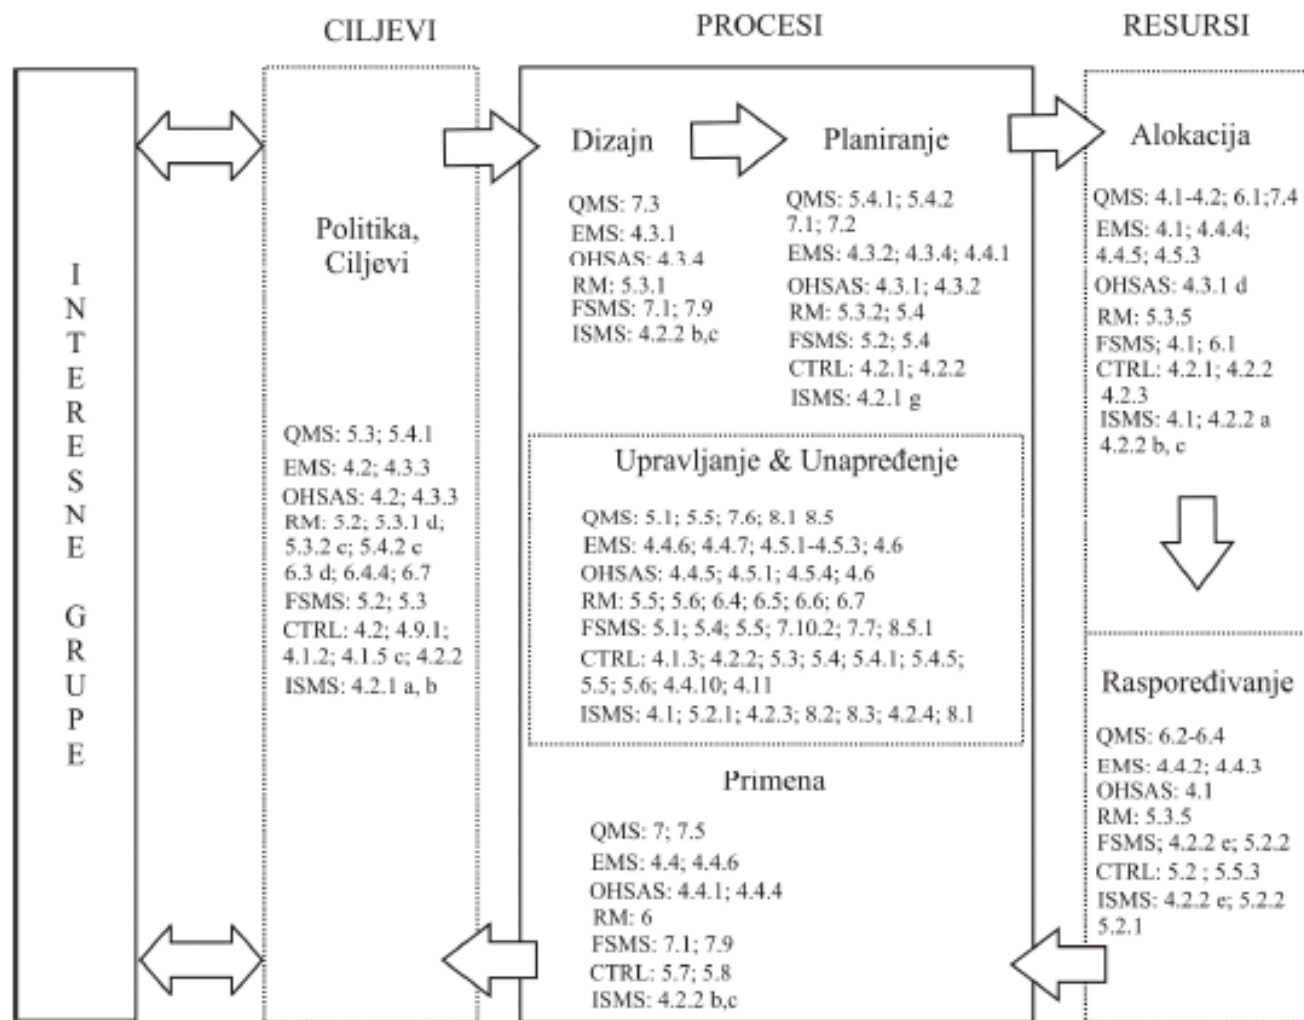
CILJEVI

PROCESI

RESURSI

INTERESNE GRUPE

Politika, Ciljevi

QMS: 5.3; 5.4.1
EMS: 4.2; 4.3.3
OHSAS: 4.2; 4.3.3
RM: 5.2; 5.3.1 d; 5.3.2 c; 5.4.2 c 6.3 d; 6.4.4; 6.7
FSMS: 5.2; 5.3
CTRL: 4.2; 4.9.1; 4.1.2; 4.1.5 c; 4.2.2
ISMS: 4.2.1 a, b

Dizajn

QMS: 7.3
EMS: 4.3.1
OHSAS: 4.3.4
RM: 5.3.1
FSMS: 7.1; 7.9
ISMS: 4.2.2 b,c

Planiranje

QMS: 5.4.1; 5.4.2 7.1; 7.2
EMS: 4.3.2; 4.3.4; 4.4.1
OHSAS: 4.3.1; 4.3.2
RM: 5.3.2; 5.4
FSMS: 5.2; 5.4
CTRL: 4.2.1; 4.2.2
ISMS: 4.2.1 g

Upravljanje & Unapređenje

QMS: 5.1; 5.5; 7.6; 8.1 8.5
EMS: 4.4.6; 4.4.7; 4.5.1-4.5.3; 4.6
OHSAS: 4.4.5; 4.5.1; 4.5.4; 4.6
RM: 5.5; 5.6; 6.4; 6.5; 6.6; 6.7
FSMS: 5.1; 5.4; 5.5; 7.10.2; 7.7; 8.5.1
CTRL: 4.1.3; 4.2.2; 5.3; 5.4; 5.4.1; 5.4.5; 5.5; 5.6; 4.4.10; 4.11
ISMS: 4.1; 5.2.1; 4.2.3; 8.2; 8.3; 4.2.4; 8.1

Primena

QMS: 7; 7.5
EMS: 4.4; 4.4.6
OHSAS: 4.4.1; 4.4.4
RM: 6
FSMS: 7.1; 7.9
CTRL: 5.7; 5.8
ISMS: 4.2.2 b,c

Alokacija

QMS: 4.1-4.2; 6.1;7.4
EMS: 4.1; 4.4.4; 4.4.5; 4.5.3
OHSAS: 4.3.1 d
RM: 5.3.5
FSMS; 4.1; 6.1
CTRL: 4.2.1; 4.2.2 4.2.3
ISMS: 4.1; 4.2.2 a 4.2.2 b, c

Raspoređivanje

QMS: 6.2-6.4
EMS: 4.4.2; 4.4.3
OHSAS: 4.1
RM: 5.3.5
FSMS; 4.2.2 e; 5.2.2
CTRL: 5.2 ; 5.5.3
ISMS: 4.2.2 e; 5.2.2 5.2.1